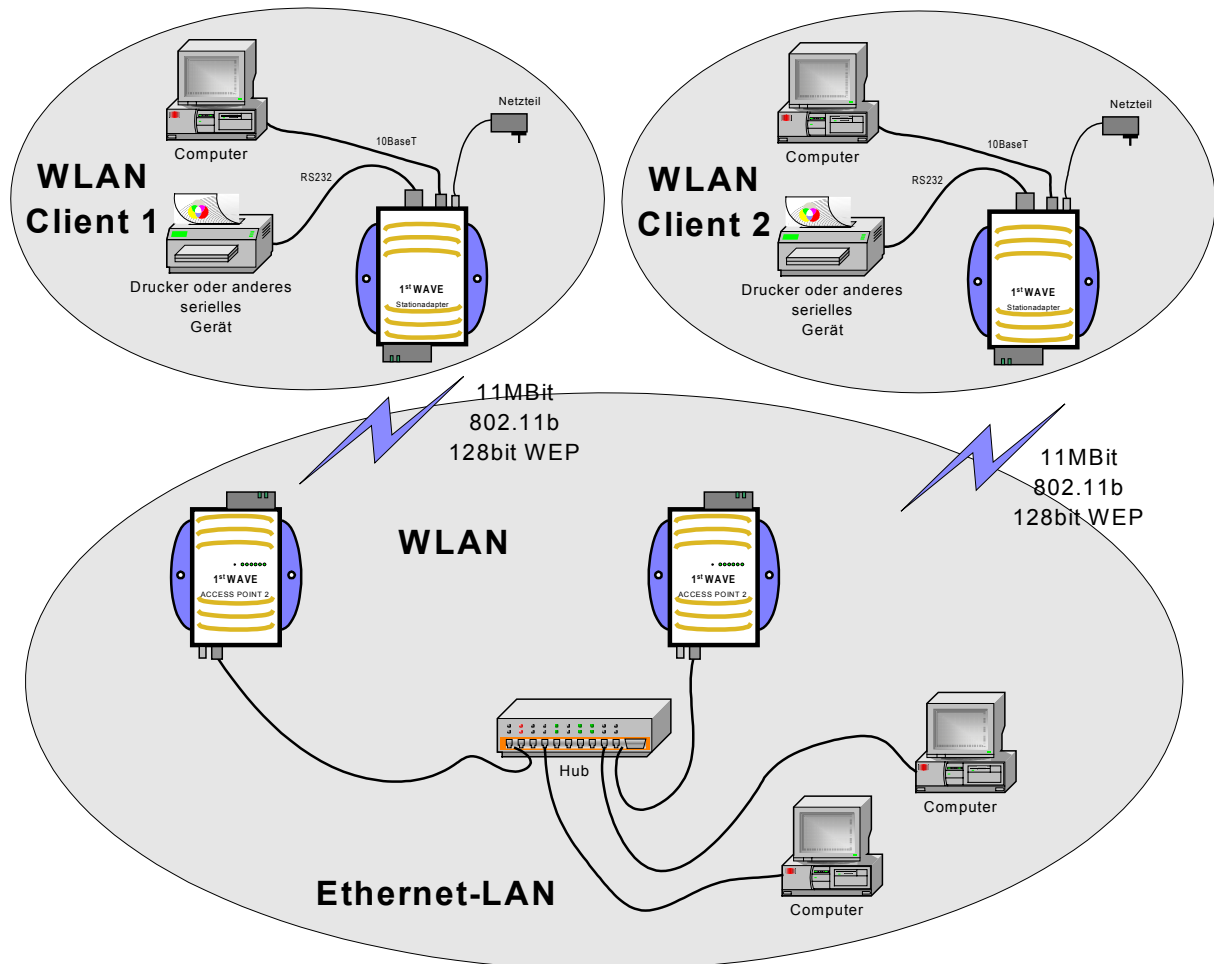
Computer

Netzteil

10BaseT

RS232

WLAN Client 1

Drucker oder anderes serielles Gerät

$1^{st}$WAVE
Stationadapter

Computer

Netzteil

10BaseT

RS232

WLAN Client 2

Drucker oder anderes serielles Gerät

$1^{st}$WAVE
Stationadapter

11MBit
802.11b
128bit WEP

11MBit
802.11b
128bit WEP

WLAN

$1^{st}$WAVE
ACCESS POINT 2

$1^{st}$WAVE
ACCESS POINT 2

Hub

Computer

Computer

Ethernet-LAN